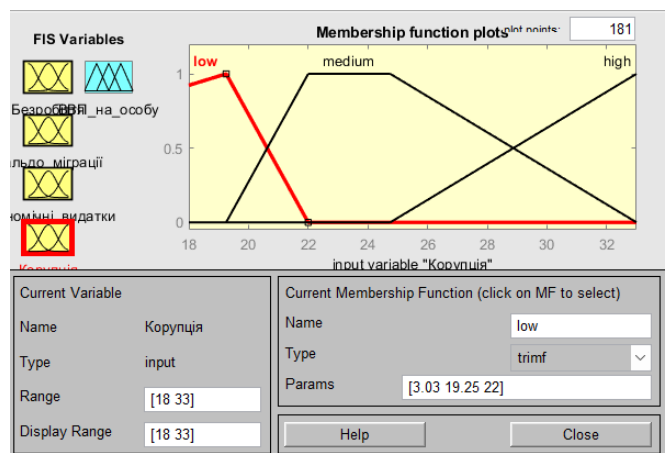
FIS Variables

Безробіття

ВВП_на_особу

альдо_міграції

номічні_видатки

Корупція

Membership function plots

plot points:

181

low

medium

high

1

0.5

0

18

20

22

24

26

28

30

32

input variable "Корупція"

Current Variable

Name

Корупція

Type

input

Range

[18 33]

Display Range

[18 33]

Current Membership Function (click on MF to select)

Name

low

Type

trimf

Params

[3.03 19.25 22]

Help

Close